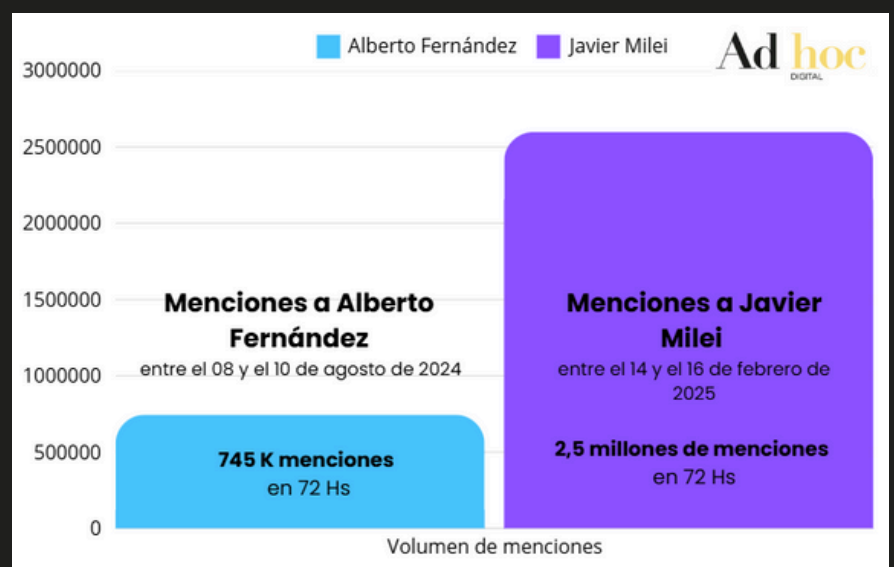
Alberto Fernández Javier Milei

Ad hoc DIGITAL

3000000
2500000
2000000
1500000
1000000
500000
0

Menciones a Alberto Fernández
entre el 08 y el 10 de agosto de 2024

745 K menciones
en 72 Hs

Menciones a Javier Milei
entre el 14 y el 16 de febrero de 2025

2,5 millones de menciones
en 72 Hs

Volumen de menciones